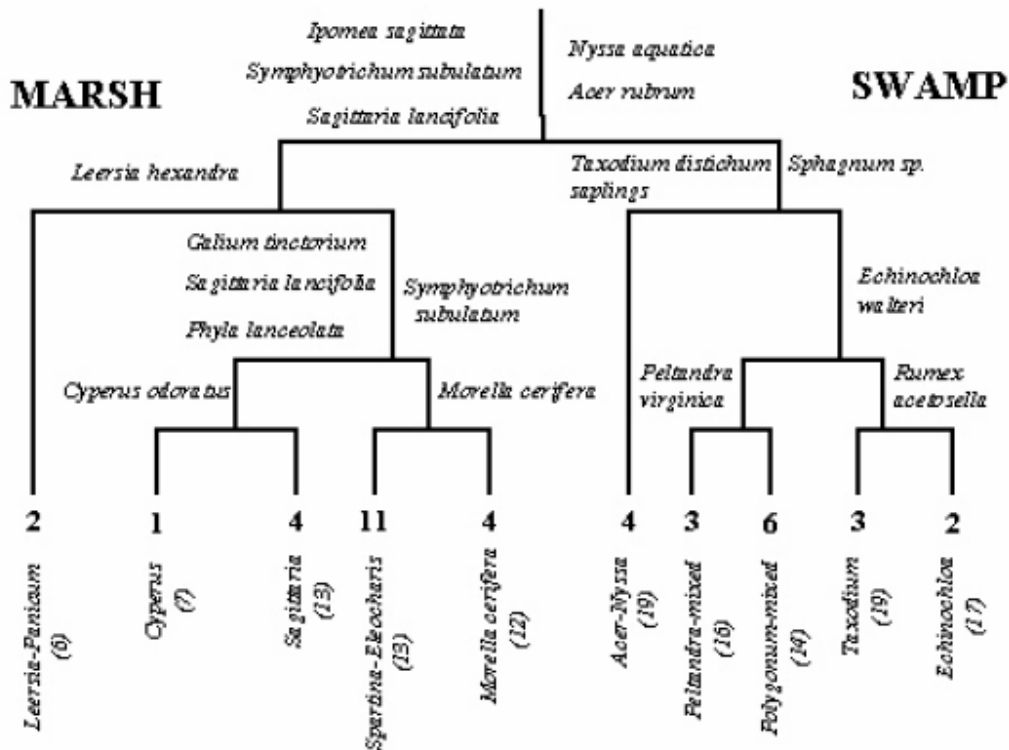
Ipomea sagittata
Symphyotrichum subulatum
Sagittaria lancifolia

Nyssa aquatica
Acer rubrum

MARSH

SWAMP

Leersia hexandra

Taxodium distichum saplings

Sphagnum sp.

Galium tinctorium
Sagittaria lancifolia
Phyla lanceolata

Symphyotrichum subulatum

Echinochloa walteri

Cyperus odoratus

Morella cerifera

Peltandra virginica

Rumex acetosella

2
Leersia-Panicum (6)

1
Cyperus (7)

4
Sagittaria (13)

11
Spartina-Eleocharis (23)

4
Morella cerifera (12)

4
Acer-Nyssa (19)

3
Peltandra-mixed (16)

6
Polygonum-mixed (14)

3
Taxodium (19)

2
Echinochloa (17)